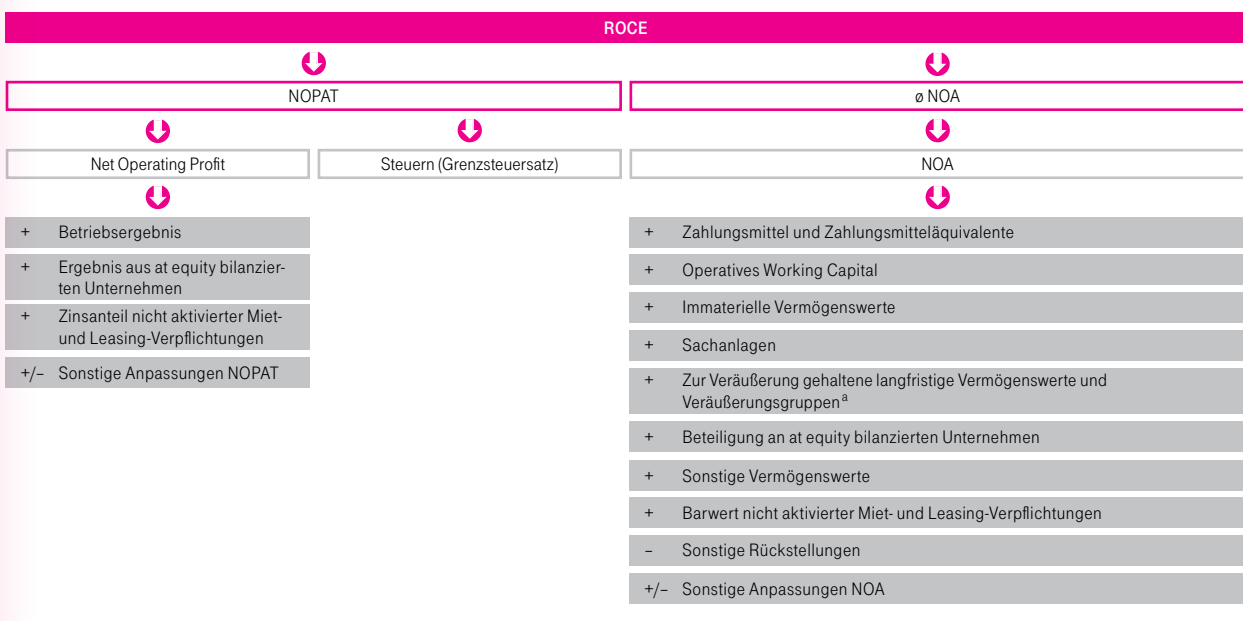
ROCE

NOPAT

ø NOA

Net Operating Profit

Steuern (Grenzsteuersatz)

+ Betriebsergebnis

+ Ergebnis aus at equity bilanzierten Unternehmen

+ Zinsanteil nicht aktivierter Miet- und Leasing-Verpflichtungen

+/– Sonstige Anpassungen NOPAT

NOA

+ Zahlungsmittel und Zahlungsmitteläquivalente

+ Operatives Working Capital

+ Immaterielle Vermögenswerte

+ Sachanlagen

+ Zur Veräußerung gehaltene langfristige Vermögenswerte und Veräußerungsgruppen$^{a}$

+ Beteiligung an at equity bilanzierten Unternehmen

+ Sonstige Vermögenswerte

+ Barwert nicht aktivierter Miet- und Leasing-Verpflichtungen

– Sonstige Rückstellungen

+/– Sonstige Anpassungen NOA